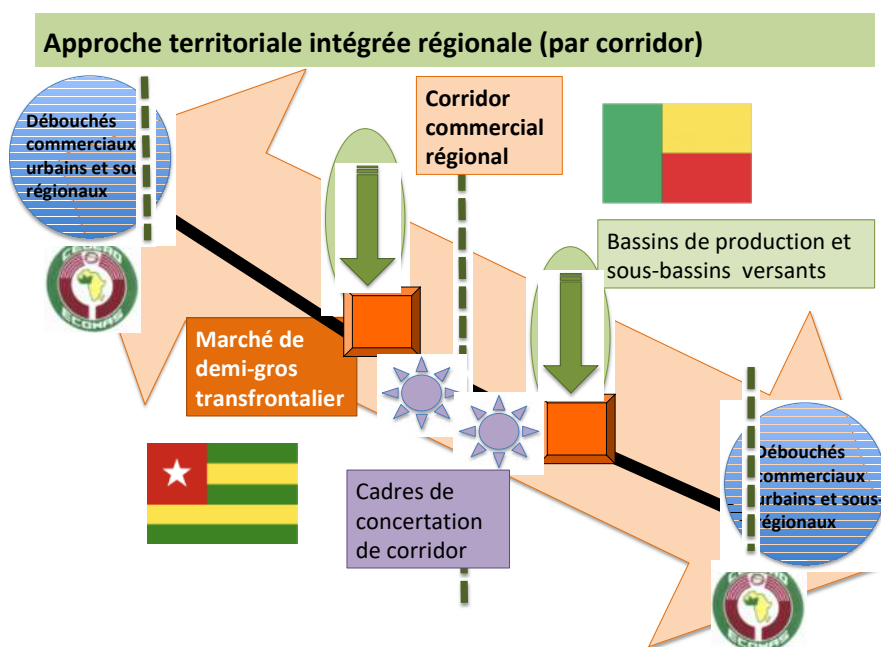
Approche territoriale intégrée régionale (par corridor)

Débouchés commerciaux urbains et sous régionaux

Corridor commercial régional

Bassins de production et sous-bassins versants

Marché de demi-gros transfrontalier

Cadres de concertation de corridor

Débouchés commerciaux urbains et sous-régionaux

CEDEAO ECOWAS

CEDEAO ECOWAS